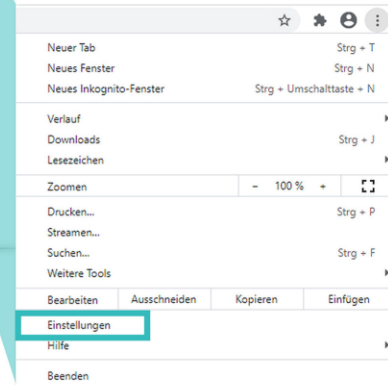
Neuer Tab Strg + T
Neues Fenster Strg + N
Neues Inkognito-Fenster Strg + Umschalttaste + N

Verlauf
Downloads Strg + J
Lesezeichen

Zoomen – 100 % +

Drucken... Strg + P
Streamen...
Suchen... Strg + F
Weitere Tools

| Bearbeiten | Ausschneiden | Kopieren | Einfügen |
|---|---|---|---|

Einstellungen
Hilfe

Beenden